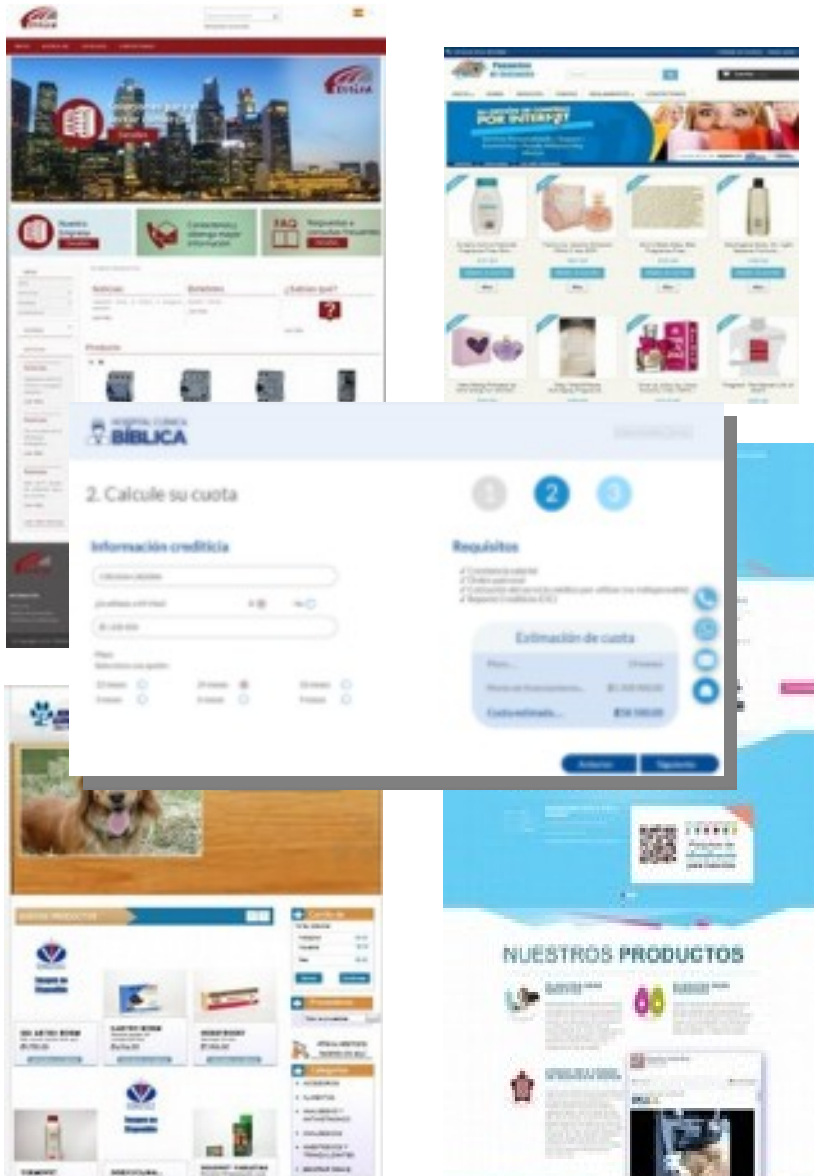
Nuestra Empresa

FAQ

Noticias

¿Sabías que?

Productos

HOSPITAL CLÍNICA BÍBLICA

2. Calcule su cuota

1 2 3

Información crediticia

Requisitos

Estimación de cuota

Anterior

Siguiente

NUESTROS PRODUCTOS